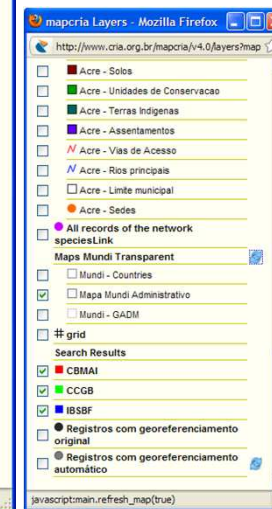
mapcria Layers - Mozilla Firefox

http://www.cria.org.br/mapcria/v4.0/layers?map

Acre - Solos

Acre - Unidades de Conservacao

Acre - Terras Indigenas

Acre - Assentamentos

Acre - Vias de Acesso

Acre - Rios principais

Acre - Limite municipal

Acre - Sedes

All records of the network speciesLink

Maps Mundi Transparent

Mundi - Countries

Mapa Mundi Administrativo

Mundi - GADM

grid

Search Results

CBMAI

CCGB

IBSBF

Registros com georeferenciamento original

Registros com georeferenciamento automático

javascript:main.refresh_map(true)